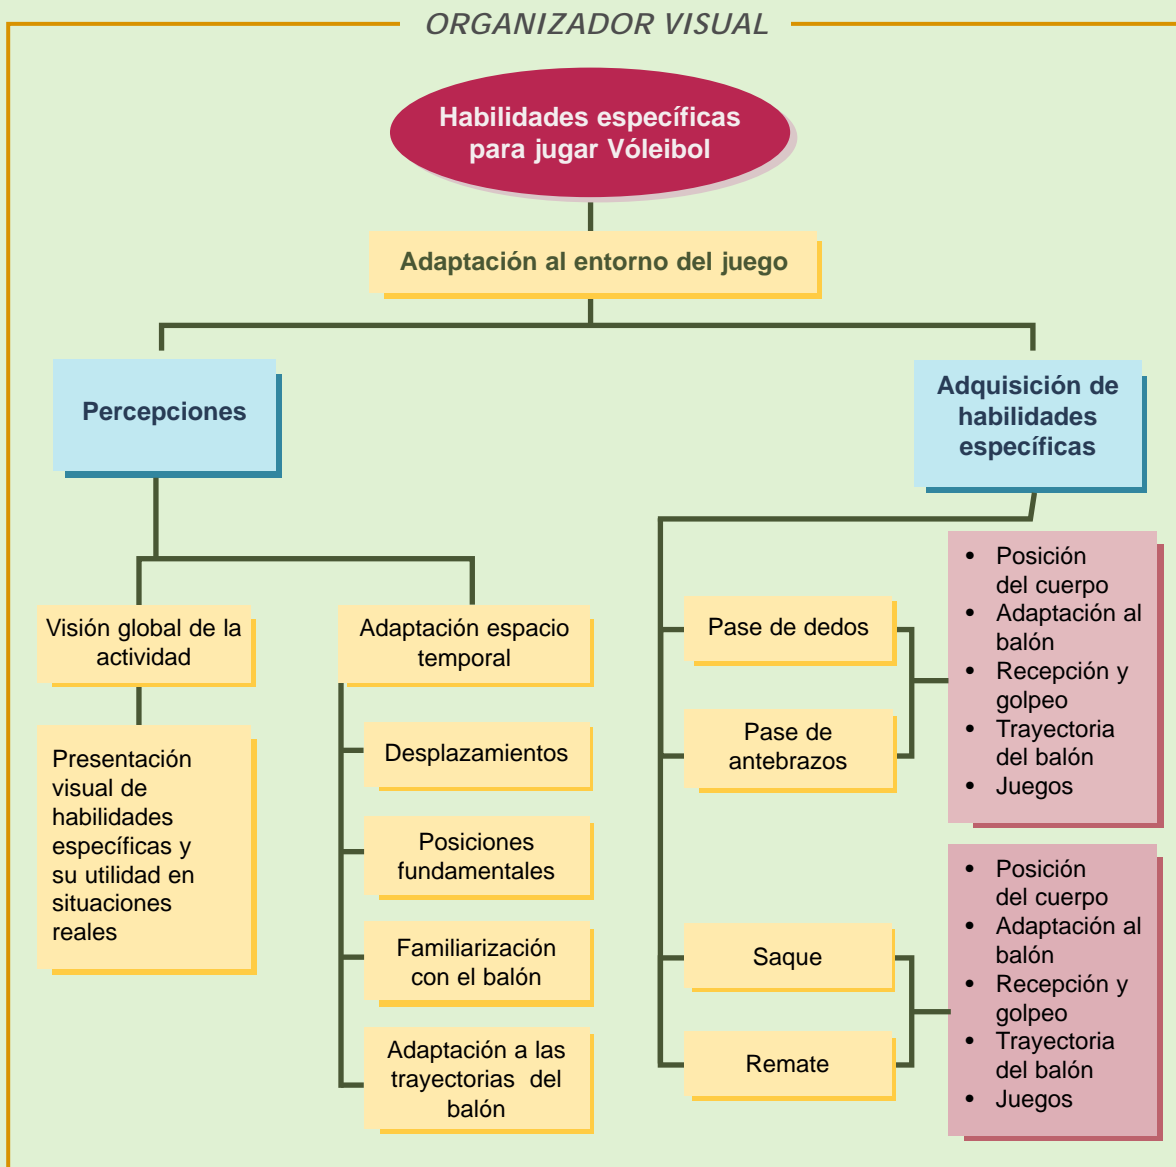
ORGANIZADOR VISUAL

Habilidades específicas para jugar Vóleibol

Adaptación al entorno del juego

Percepciones

Adquisición de habilidades específicas

Visión global de la actividad

Presentación visual de habilidades específicas y su utilidad en situaciones reales

Adaptación espacio temporal

Desplazamientos

Posiciones fundamentales

Familiarización con el balón

Adaptación a las trayectorias del balón

Pase de dedos

Pase de antebrazos

- Posición del cuerpo
- Adaptación al balón
- Recepción y golpeo
- Trayectoria del balón
- Juegos

Saque

Remate

- Posición del cuerpo
- Adaptación al balón
- Recepción y golpeo
- Trayectoria del balón
- Juegos